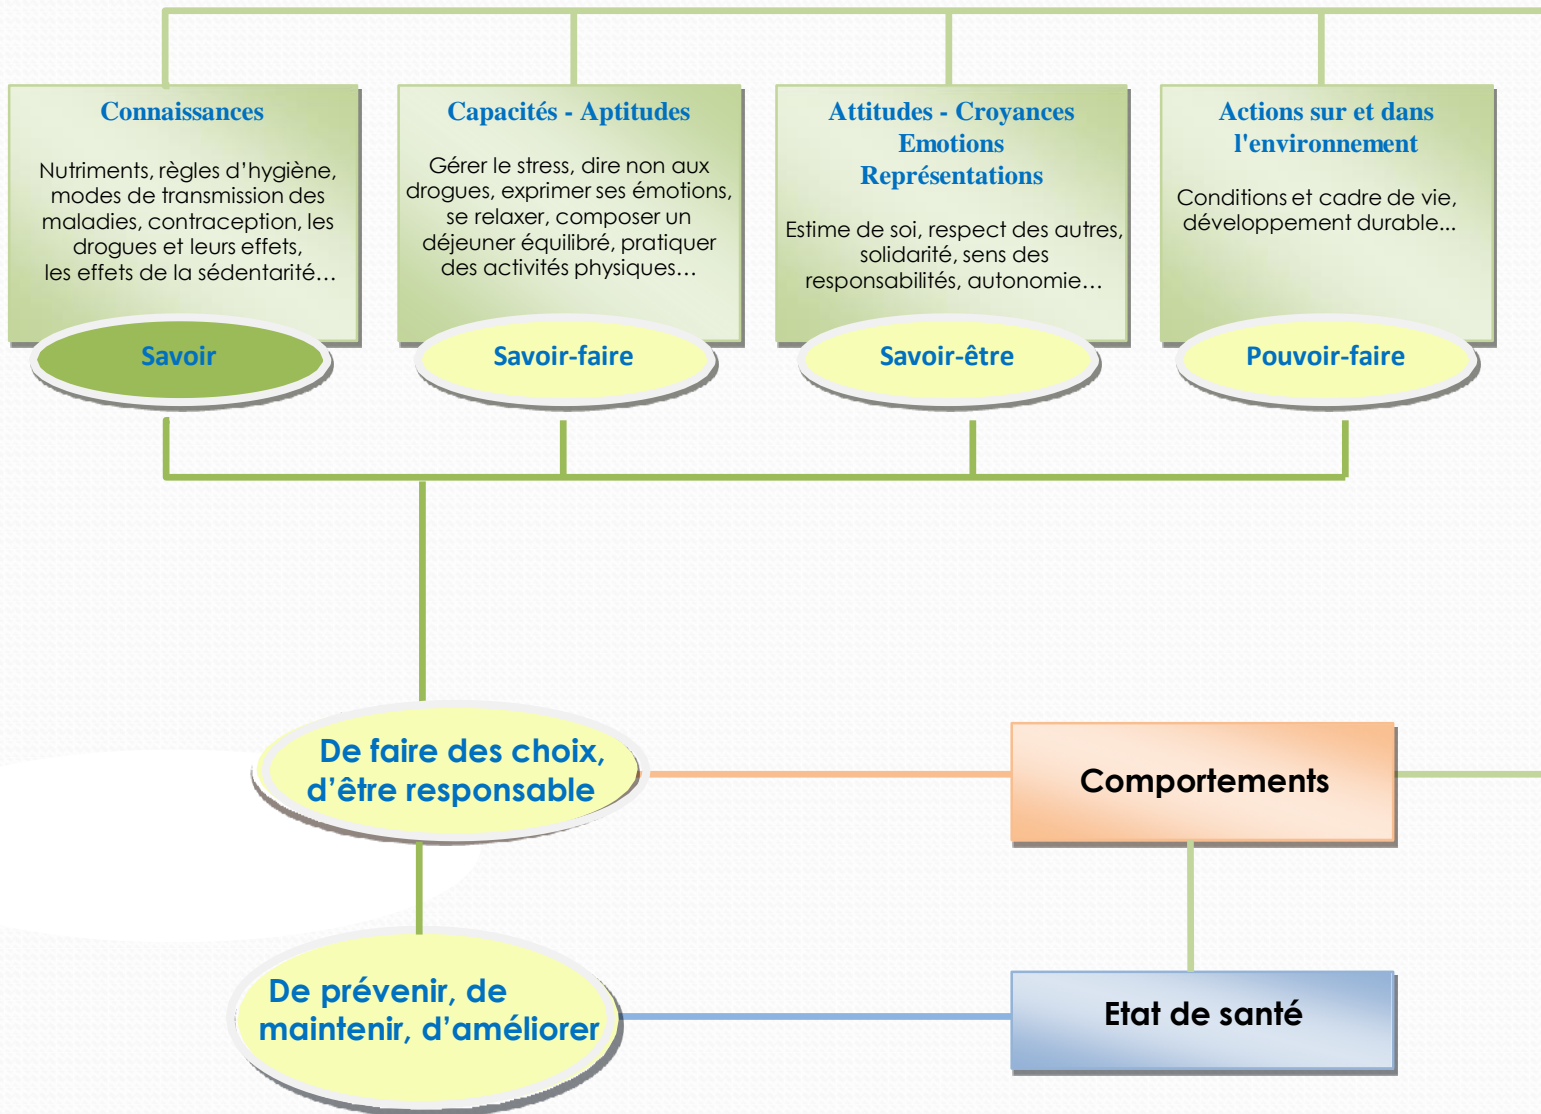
Connaissances

Nutriments, règles d'hygiène, modes de transmission des maladies, contraception, les drogues et leurs effets, les effets de la sédentarité…

Savoir

Capacités - Aptitudes

Gérer le stress, dire non aux drogues, exprimer ses émotions, se relaxer, composer un déjeuner équilibré, pratiquer des activités physiques…

Savoir-faire

Attitudes - Croyances
Emotions
Représentations

Estime de soi, respect des autres, solidarité, sens des responsabilités, autonomie…

Savoir-être

Actions sur et dans l'environnement

Conditions et cadre de vie, développement durable...

Pouvoir-faire

De faire des choix, d'être responsable

Comportements

De prévenir, de maintenir, d'améliorer

Etat de santé